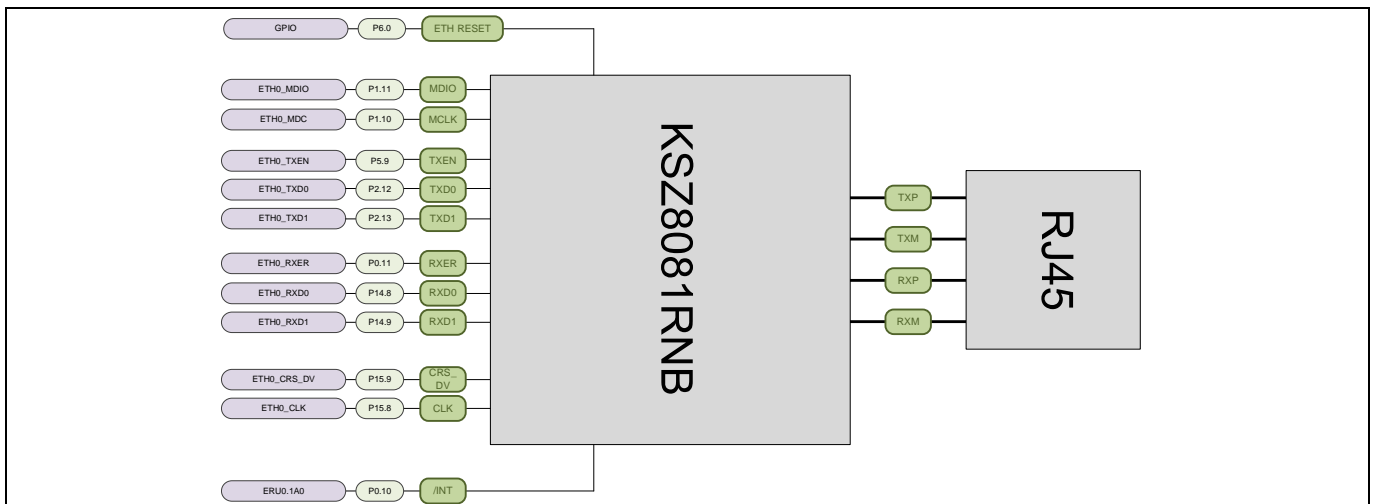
GPIO P6.0 ETH RESET

ETH0_MDIO P1.11 MDIO

ETH0_MDC P1.10 MCLK

ETH0_TXEN P5.9 TXEN

ETH0_TXD0 P2.12 TXD0

ETH0_TXD1 P2.13 TXD1

ETH0_RXER P0.11 RXER

ETH0_RXD0 P14.8 RXD0

ETH0_RXD1 P14.9 RXD1

ETH0_CRS_DV P15.9 CRS_DV

ETH0_CLK P15.8 CLK

ERU0.1A0 P0.10 /INT

KSZ8081RNB

TXP

TXM

RXP

RXM

RJ45